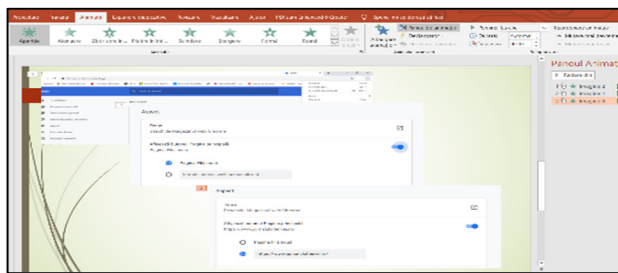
Tranziții Animații Expunere diapozitive Revizuire Vizualizare Ajutor

Apariție Estompare Zbor către interior Plutire în interior Scindare Ștergere Formă Roată

Panoul Animații

Redare din

1 Imagine 2
2 Imagine 3
3 Imagine 4

Aspect

Aspect